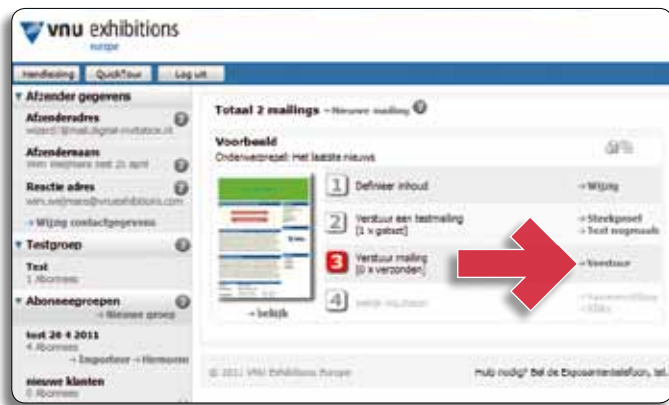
vnu exhibitions
europe

Handleiding | QuickTour | Log uit

Afzender gegevens

Afzenderadres
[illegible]

Afzendernaam
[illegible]

Reactie adres
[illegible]

» Wijzig contactgegevens

Testgroep

Test
1 Abonnee

Abonneegroepen
» Nieuwe groep

test 20 4 2011
4 Abonnees
» Importeer » Hernoem

nieuwe klanten
0 Abonnees

Totaal 2 mailings » Nieuwe mailing

Voorbeeld
Onderwerpregel: Het laatste nieuws

» bekijk

1 Definieer inhoud » Wijzig

2 Verstuur een testmailing [1 x gebeurd] » Steekproef » Test nogmaals

3 Verstuur mailing [0 x verzonden] » Verstuur

4 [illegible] » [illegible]

© 2011 VNU Exhibitions Europe

Hulp nodig? Bel de Exposantentelefoon, tel. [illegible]